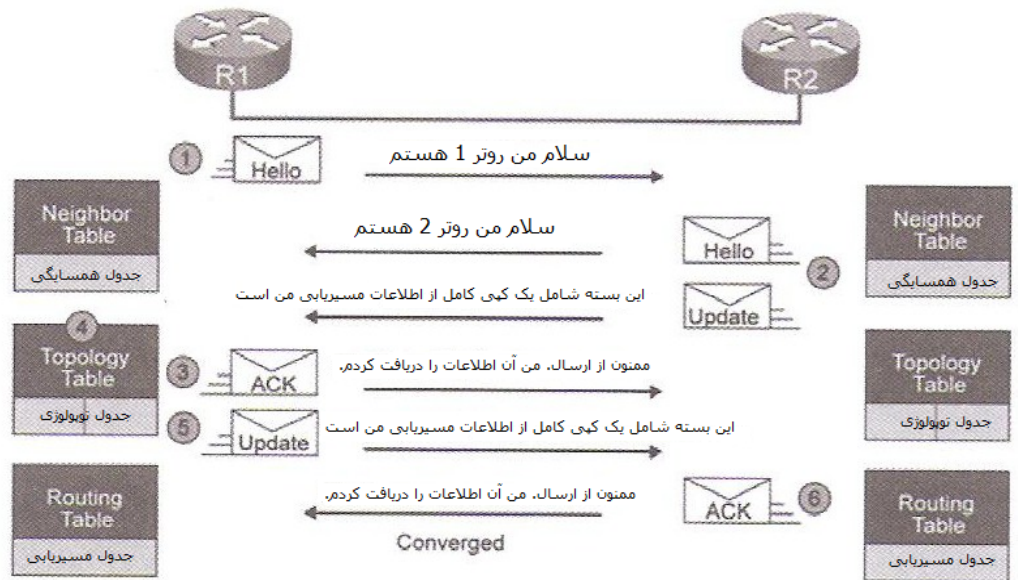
R1

R2

1

Hello

سلام من روتر 1 هستم

Neighbor Table

جدول همسایگی

سلام من روتر 2 هستم

Hello

2

Neighbor Table

جدول همسایگی

این بسته شامل یک کپی کامل از اطلاعات مسیریابی من است

Update

4

Topology Table

جدول توپولوژی

3

ACK

ممنون از ارسال. من آن اطلاعات را دریافت کردم.

Topology Table

جدول توپولوژی

5

Update

این بسته شامل یک کپی کامل از اطلاعات مسیریابی من است

Routing Table

جدول مسیریابی

ممنون از ارسال. من آن اطلاعات را دریافت کردم.

ACK

6

Routing Table

جدول مسیریابی

Converged